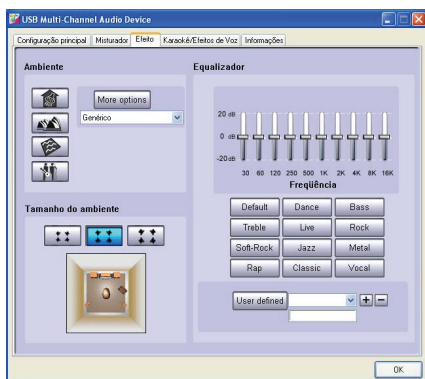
USB Multi-Channel Audio Device

Configuração principal | Misturador | Efeito | Karaokê/Efeitos de Voz | Informações

Ambiente

More options

Genérico

Tamanho do ambiente

Equalizador

20 dB

0 dB

-20 dB

30 60 120 250 500 1K 2K 4K 8K 16K

Freqüência

| Default | Dance | Bass |
|---|---|---|
| Treble | Live | Rock |
| Soft-Rock | Jazz | Metal |
| Rap | Classic | Vocal |

User defined

+ −

OK